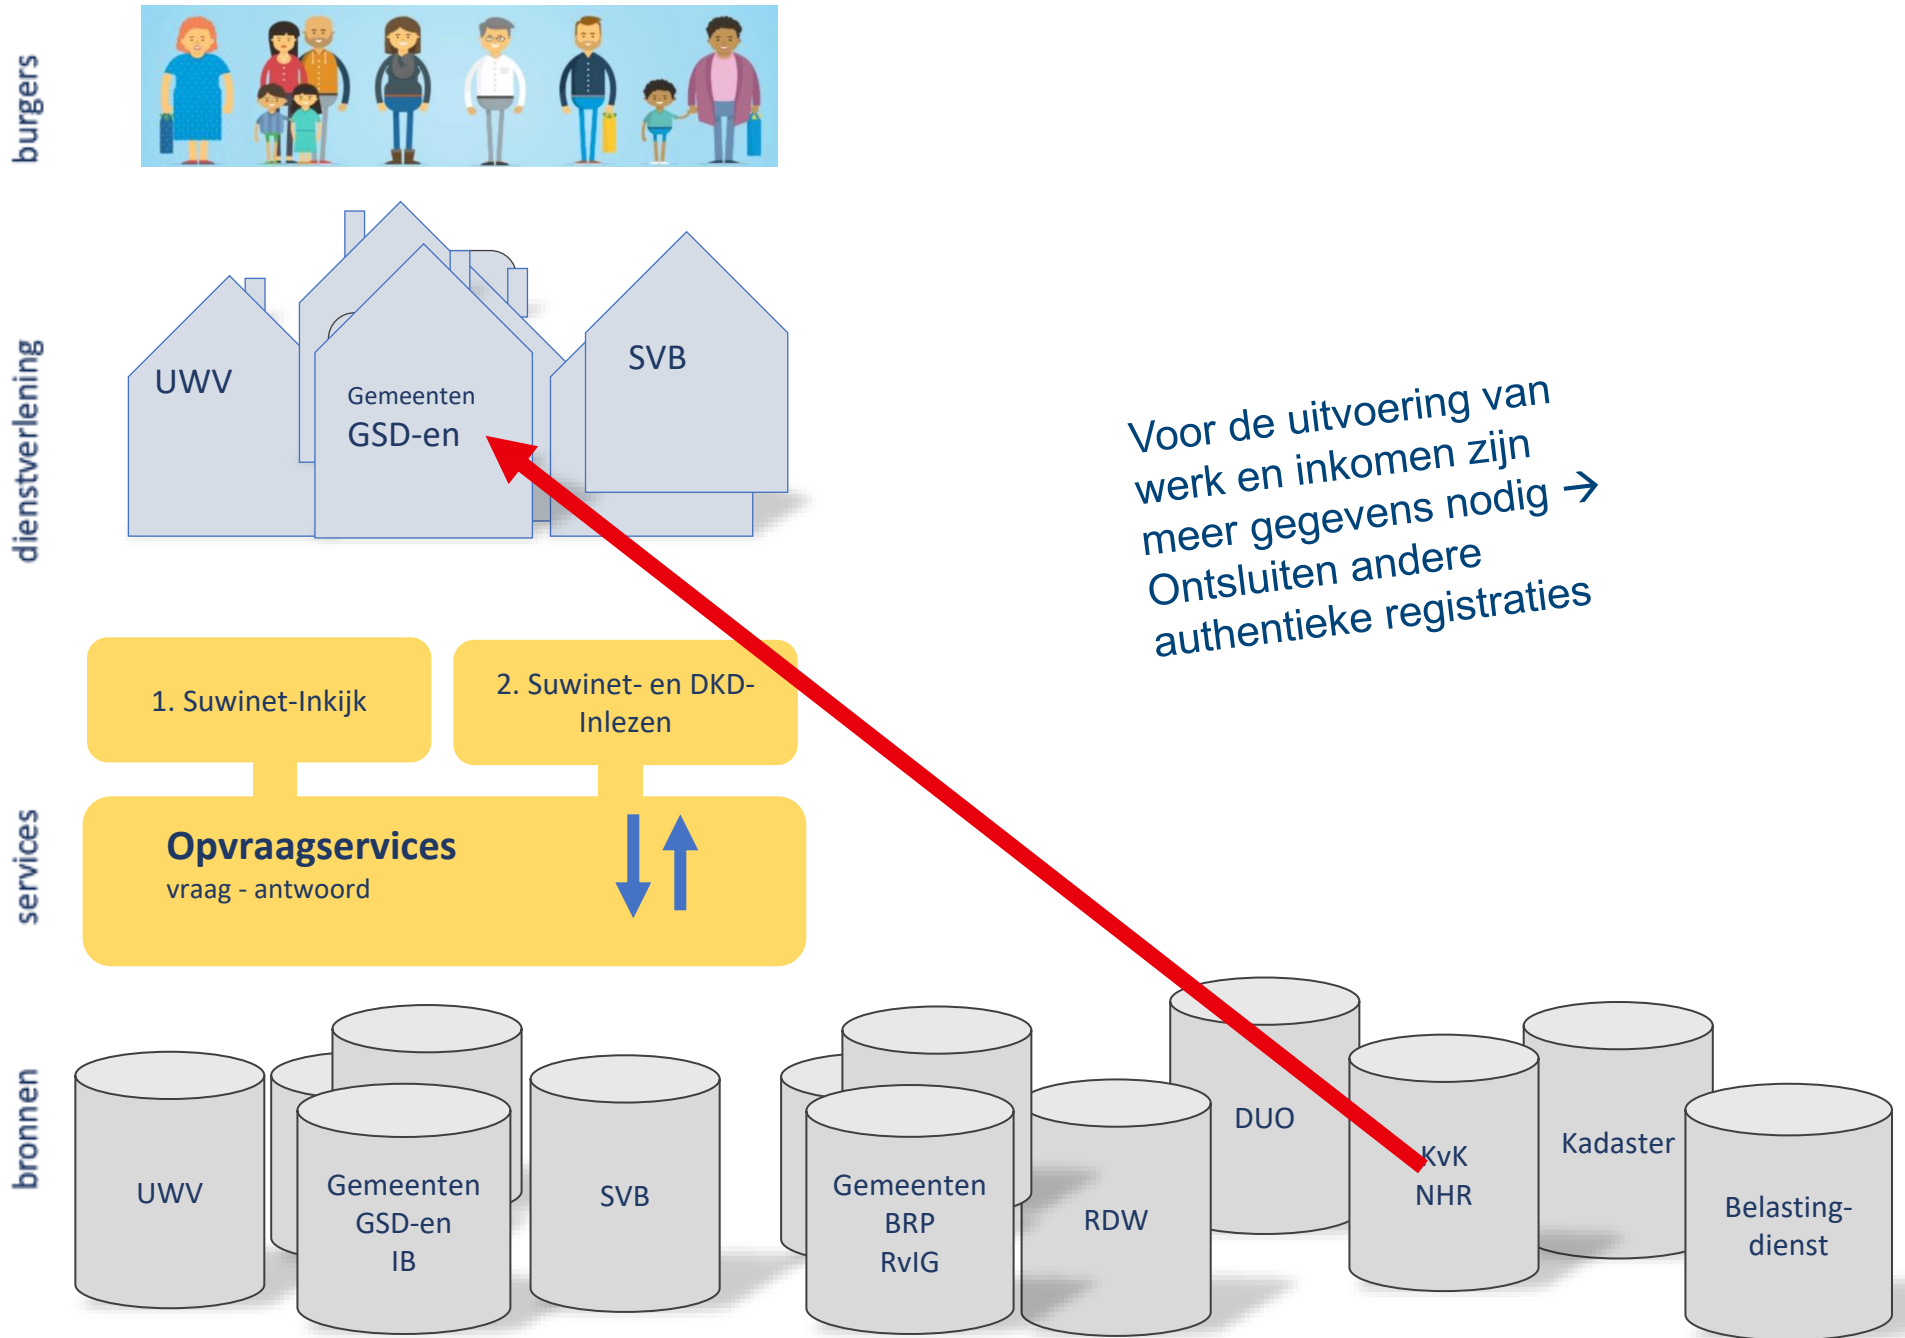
burgers

dienstverlening

UWV

Gemeenten
GSD-en

SVB

Voor de uitvoering van werk en inkomen zijn meer gegevens nodig → Ontsluiten andere authentieke registraties

services

1. Suwinet-Inkijk

2. Suwinet- en DKD-Inlezen

Opvraagservices
vraag - antwoord

bronnen

UWV

Gemeenten
GSD-en
IB

SVB

Gemeenten
BRP
RvIG

RDW

DUO

KvK
NHR

Kadaster

Belasting-
dienst